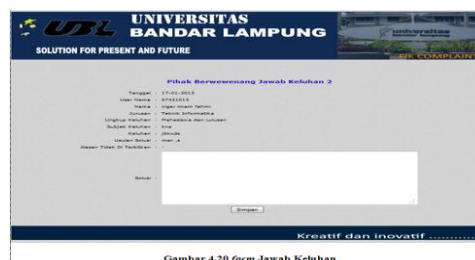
UBL UNIVERSITAS BANDAR LAMPUNG
SOLUTION FOR PRESENT AND FUTURE
universitas
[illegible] COMPLAIN

Pihak Berwewenang Jawab Keluhan 2

Tanggal : 17-01-2013
User Name : 07431015
Nama : Ingar Imam Fahmi
Jurusan : Teknik Informatika
Lingkup Keluhan : Mahasiswa dan Lulusan
Subjek Keluhan : bna
Keluhan : jbnnda
Dosen Solusi : Ir. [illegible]
Pesan Tidak Di Tampilkan :

Solusi :

Simpan

Kreatif dan inovatif ..........

Gambar 4.20 *form* Jawab Keluhan